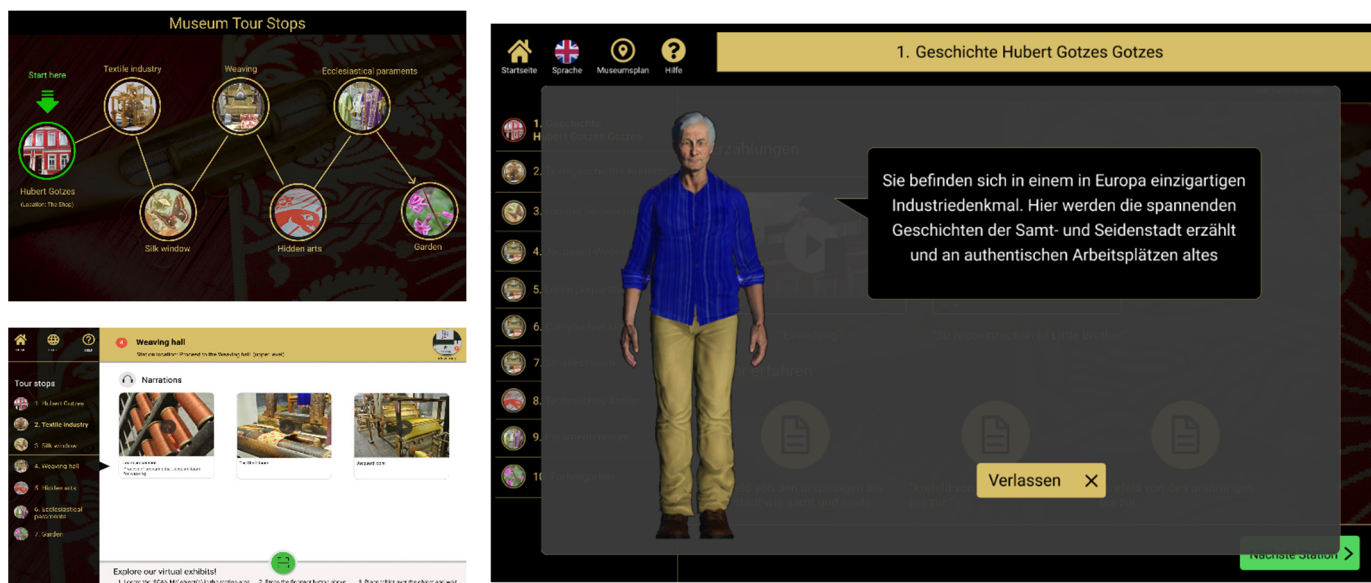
Museum Tour Stops

Start here

Textile industry

Weaving

Ecclesiastical paraments

Hubert Gotzes
(Location: The Shop)

Silk window

Hidden arts

Garden

Weaving hall

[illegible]

Tour stops

1. Hubert Gotzes

2. Textile industry

3. Silk window

4. Weaving hall

5. Hidden arts

6. Ecclesiastical paraments

7. Garden

Narrations

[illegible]

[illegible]

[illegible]

Explore our virtual exhibits!

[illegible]

Startseite

Sprache

Museumsplan

Hilfe

1. Geschichte Hubert Gotzes Gotzes

1. Geschichte Hubert Gotzes Gotzes

2. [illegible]

3. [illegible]

4. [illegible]

5. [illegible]

6. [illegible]

7. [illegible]

8. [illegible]

9. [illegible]

10. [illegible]

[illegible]zählungen

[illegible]

Sie befinden sich in einem in Europa einzigartigen Industriedenkmal. Hier werden die spannenden Geschichten der Samt- und Seidenstadt erzählt und an authentischen Arbeitsplätzen altes

Verlassen

Nächste Station